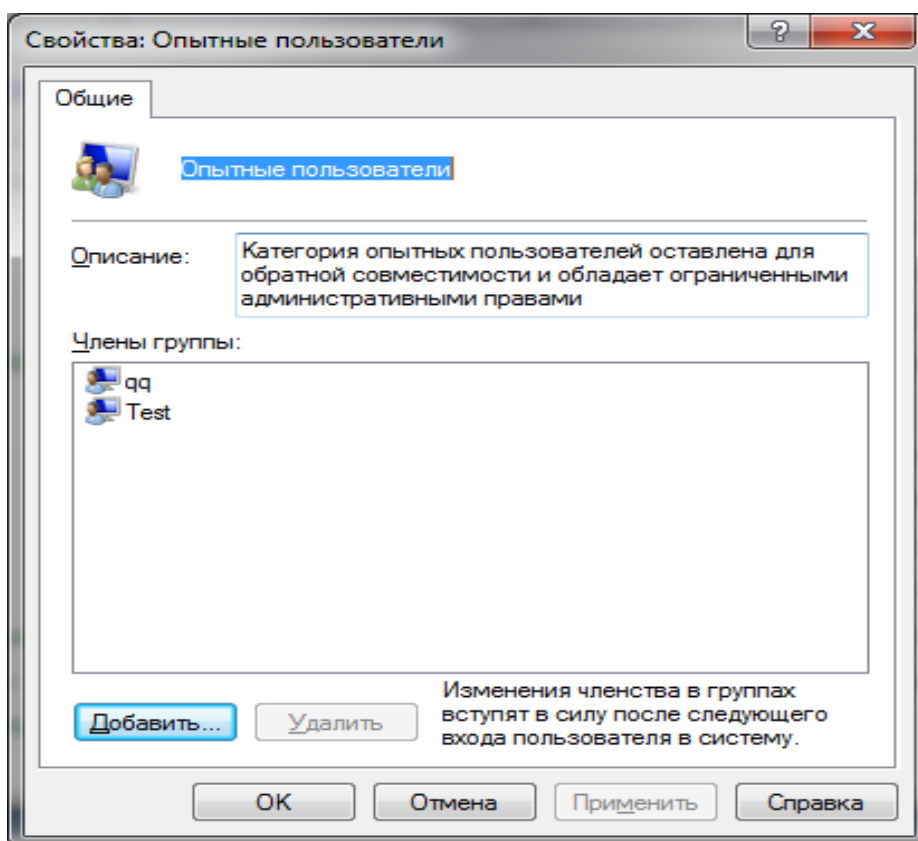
Свойства: Опытные пользователи

?

Общие

Опытные пользователи

Описание:

Категория опытных пользователей оставлена для обратной совместимости и обладает ограниченными административными правами

Члены группы:

qq
Test

Добавить...

Удалить

Изменения членства в группах вступят в силу после следующего входа пользователя в систему.

OK

Отмена

Применить

Справка